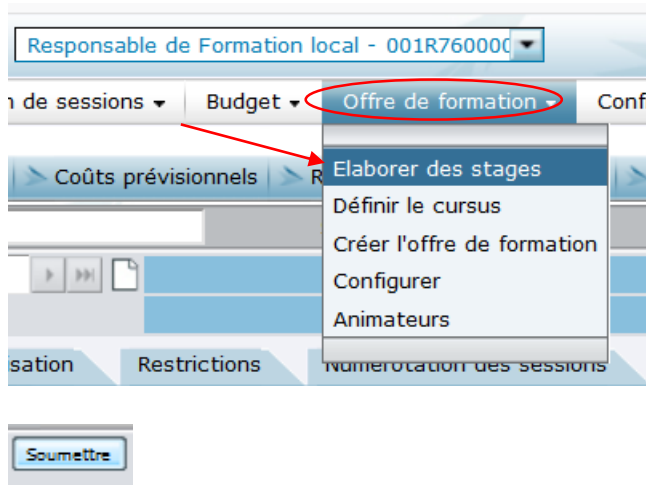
Responsable de Formation local - 001R76000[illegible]

n de sessions ▾ Budget ▾ Offre de formation ▾ Conf

Coûts prévisionnels R

Elaborer des stages
Définir le cursus
Créer l'offre de formation
Configurer
Animateurs

isation Restrictions Numérotation des sessions

Soumettre